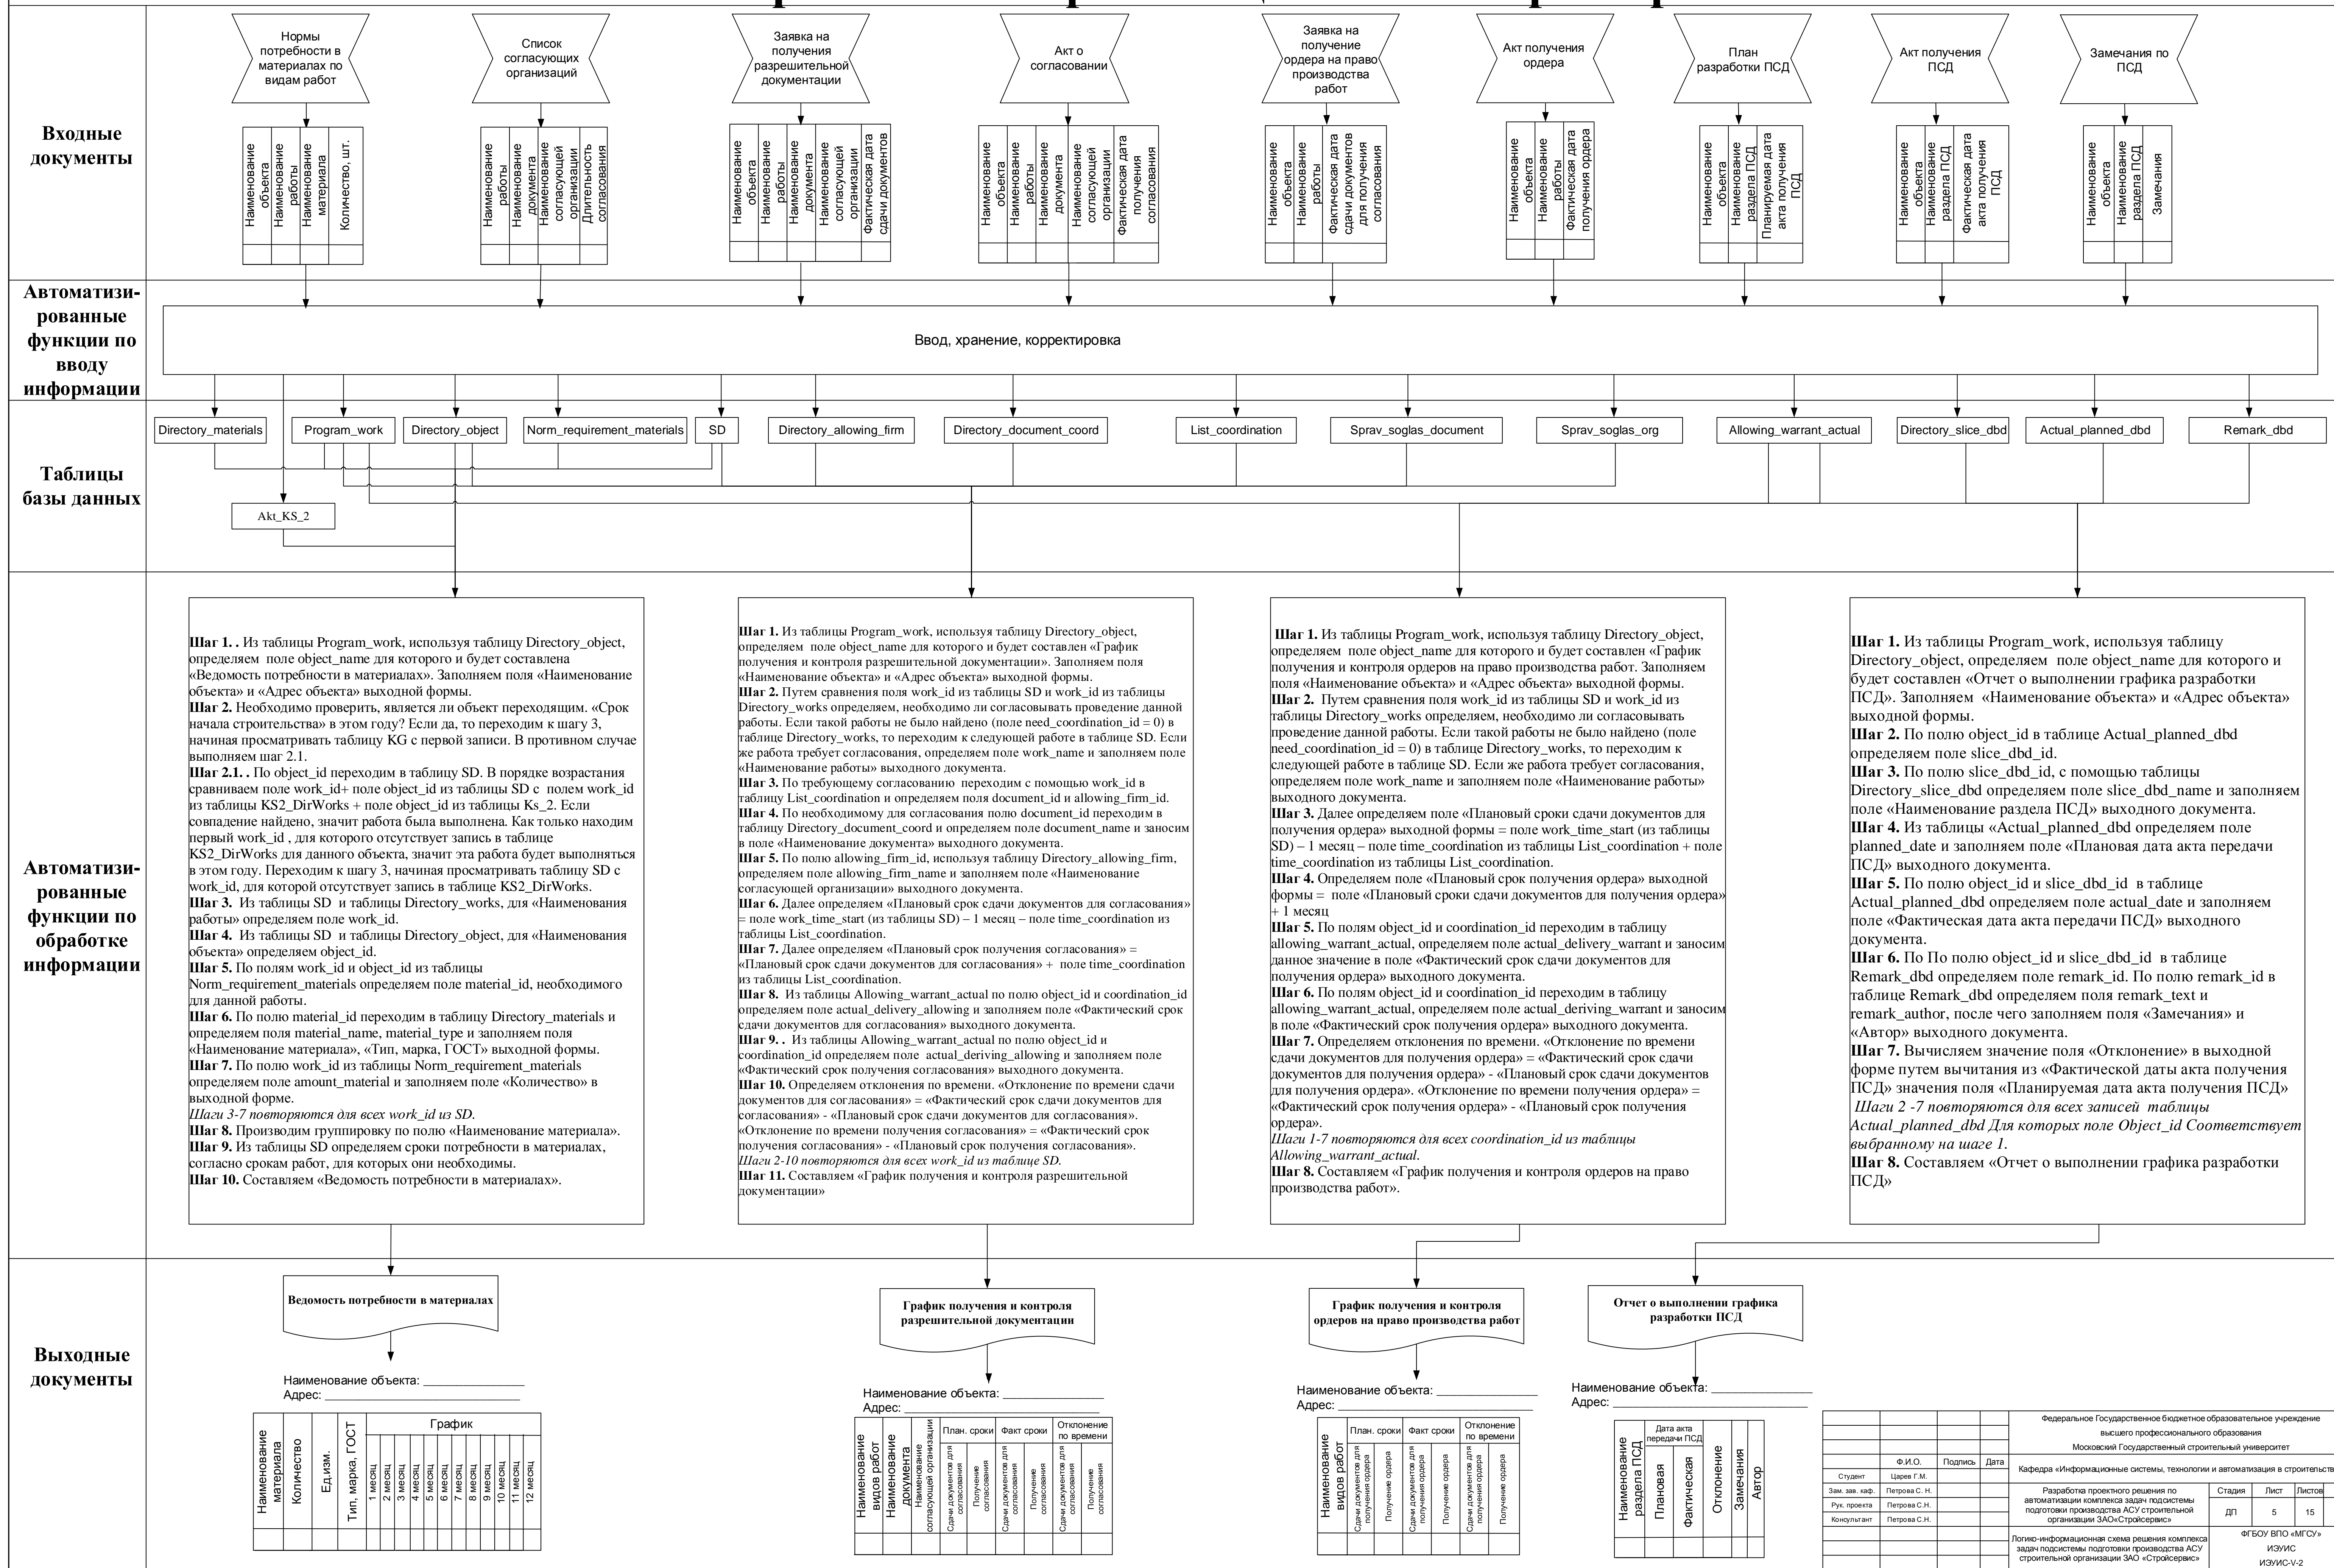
Входные документы

Нормы потребности в материалах по видам работ

| Наименование объекта | Наименование работы | Наименование материала | Количество, шт. |
|---|---|---|---|
| | | | |

Список согласующих организаций

| Наименование работы | Наименование документа | Наименование согласующей организации | Длительность согласования |
|---|---|---|---|
| | | | |

Заявка на получения разрешительной документации

| Наименование объекта | Наименование работы | Наименование документа | Наименование согласующей организации | Фактическая дата сдачи документов |
|---|---|---|---|---|
| | | | | |

Акт о согласовании

| Наименование объекта | Наименование работы | Наименование документа | Наименование согласующей организации | Фактическая дата получения согласования |
|---|---|---|---|---|
| | | | | |

Заявка на получение ордера на право производства работ

| Наименование объекта | Наименование работы | Фактическая дата сдачи документов для получения согласования |
|---|---|---|
| | | |

Акт получения ордера

| Наименование объекта | Наименование работы | Фактическая дата получения ордера |
|---|---|---|
| | | |

План разработки ПСД

| Наименование объекта | Наименование раздела ПСД | Планируемая дата акта получения ПСД |
|---|---|---|
| | | |

Акт получения ПСД

| Наименование объекта | Наименование раздела ПСД | Фактическая дата акта получения ПСД |
|---|---|---|
| | | |

Замечания по ПСД

| Наименование объекта | Наименование раздела ПСД | Замечания |
|---|---|---|
| | | |

Автоматизированные функции по вводу информации

Ввод, хранение, корректировка

Таблицы базы данных

Directory_materials
Program_work
Directory_object
Norm_requirement_materials
SD
Directory_allowing_firm
Directory_document_coord
List_coordination
Sprav_soglas_document
Sprav_soglas_org
Allowing_warrant_actual
Directory_slice_dbd
Actual_planned_dbd
Remark_dbd
Akt_KS_2

Автоматизированные функции по обработке информации

**Шаг 1. .** Из таблицы Program_work, используя таблицу Directory_object, определяем поле object_name для которого и будет составлена «Ведомость потребности в материалах». Заполняем поля «Наименование объекта» и «Адрес объекта» выходной формы.
**Шаг 2.** Необходимо проверить, является ли объект переходящим. «Срок начала строительства» в этом году? Если да, то переходим к шагу 3, начиная просматривать таблицу KG с первой записи. В противном случае выполняем шаг 2.1.
**Шаг 2.1. .** По object_id переходим в таблицу SD. В порядке возрастания сравниваем поле work_id+ поле object_id из таблицы SD с полем work_id из таблицы KS2_DirWorks + поле object_id из таблицы Ks_2. Если совпадение найдено, значит работа была выполнена. Как только находим первый work_id , для которого отсутствует запись в таблице KS2_DirWorks для данного объекта, значит эта работа будет выполняться в этом году. Переходим к шагу 3, начиная просматривать таблицу SD с work_id, для которой отсутствует запись в таблице KS2_DirWorks.
**Шаг 3.** Из таблицы SD и таблицы Directory_works, для «Наименования работы» определяем поле work_id.
**Шаг 4.** Из таблицы SD и таблицы Directory_object, для «Наименования объекта» определяем object_id.
**Шаг 5.** По полям work_id и object_id из таблицы Norm_requirement_materials определяем поле material_id, необходимого для данной работы.
**Шаг 6.** По полю material_id переходим в таблицу Directory_materials и определяем поля material_name, material_type и заполняем поля «Наименование материала», «Тип, марка, ГОСТ» выходной формы.
**Шаг 7.** По полю work_id из таблицы Norm_requirement_materials определяем поле amount_material и заполняем поле «Количество» в выходной форме.
*Шаги 3-7 повторяются для всех work_id из SD.*
**Шаг 8.** Производим группировку по полю «Наименование материала».
**Шаг 9.** Из таблицы SD определяем сроки потребности в материалах, согласно срокам работ, для которых они необходимы.
**Шаг 10.** Составляем «Ведомость потребности в материалах».

**Шаг 1.** Из таблицы Program_work, используя таблицу Directory_object, определяем поле object_name для которого и будет составлен «График получения и контроля разрешительной документации». Заполняем поля «Наименование объекта» и «Адрес объекта» выходной формы.
**Шаг 2.** Путем сравнения поля work_id из таблицы SD и work_id из таблицы Directory_works определяем, необходимо ли согласовывать проведение данной работы. Если такой работы не было найдено (поле need_coordination_id = 0) в таблице Directory_works, то переходим к следующей работе в таблице SD. Если же работа требует согласования, определяем поле work_name и заполняем поле «Наименование работы» выходного документа.
**Шаг 3.** По требующему согласованию переходим с помощью work_id в таблицу List_coordination и определяем поля document_id и allowing_firm_id.
**Шаг 4.** По необходимому для согласования полю document_id переходим в таблицу Directory_document_coord и определяем поле document_name и заносим в поле «Наименование документа» выходного документа.
**Шаг 5.** По полю allowing_firm_id, используя таблицу Directory_allowing_firm, определяем поле allowing_firm_name и заполняем поле «Наименование согласующей организации» выходного документа.
**Шаг 6.** Далее определяем «Плановый срок сдачи документов для согласования» = поле work_time_start (из таблицы SD) – 1 месяц – поле time_coordination из таблицы List_coordination.
**Шаг 7.** Далее определяем «Плановый срок получения согласования» = «Плановый срок сдачи документов для согласования» + поле time_coordination из таблицы List_coordination.
**Шаг 8.** Из таблицы Allowing_warrant_actual по полю object_id и coordination_id определяем поле actual_delivery_allowing и заполняем поле «Фактический срок сдачи документов для согласования» выходного документа.
**Шаг 9. .** Из таблицы Allowing_warrant_actual по полю object_id и coordination_id определяем поле actual_deriving_allowing и заполняем поле «Фактический срок получения согласования» выходного документа.
**Шаг 10.** Определяем отклонения по времени. «Отклонение по времени сдачи документов для согласования» = «Фактический срок сдачи документов для согласования» - «Плановый срок сдачи документов для согласования». «Отклонение по времени получения согласования» = «Фактический срок получения согласования» - «Плановый срок получения согласования».
*Шаги 2-10 повторяются для всех work_id из таблице SD.*
**Шаг 11.** Составляем «График получения и контроля разрешительной документации»

**Шаг 1.** Из таблицы Program_work, используя таблицу Directory_object, определяем поле object_name для которого и будет составлен «График получения и контроля ордеров на право производства работ. Заполняем поля «Наименование объекта» и «Адрес объекта» выходной формы.
**Шаг 2.** Путем сравнения поля work_id из таблицы SD и work_id из таблицы Directory_works определяем, необходимо ли согласовывать проведение данной работы. Если такой работы не было найдено (поле need_coordination_id = 0) в таблице Directory_works, то переходим к следующей работе в таблице SD. Если же работа требует согласования, определяем поле work_name и заполняем поле «Наименование работы» выходного документа.
**Шаг 3.** Далее определяем поле «Плановый сроки сдачи документов для получения ордера» выходной формы = поле work_time_start (из таблицы SD) – 1 месяц – поле time_coordination из таблицы List_coordination + поле time_coordination из таблицы List_coordination.
**Шаг 4.** Определяем поле «Плановый срок получения ордера» выходной формы = поле «Плановый сроки сдачи документов для получения ордера» + 1 месяц
**Шаг 5.** По полям object_id и coordination_id переходим в таблицу allowing_warrant_actual, определяем поле actual_delivery_warrant и заносим данное значение в поле «Фактический срок сдачи документов для получения ордера» выходного документа.
**Шаг 6.** По полям object_id и coordination_id переходим в таблицу allowing_warrant_actual, определяем поле actual_deriving_warrant и заносим в поле «Фактический срок получения ордера» выходного документа.
**Шаг 7.** Определяем отклонения по времени. «Отклонение по времени сдачи документов для получения ордера» = «Фактический срок сдачи документов для получения ордера» - «Плановый срок сдачи документов для получения ордера». «Отклонение по времени получения ордера» = «Фактический срок получения ордера» - «Плановый срок получения ордера».
*Шаги 1-7 повторяются для всех coordination_id из таблицы Allowing_warrant_actual.*
**Шаг 8.** Составляем «График получения и контроля ордеров на право производства работ».

**Шаг 1.** Из таблицы Program_work, используя таблицу Directory_object, определяем поле object_name для которого и будет составлен «Отчет о выполнении графика разработки ПСД». Заполняем «Наименование объекта» и «Адрес объекта» выходной формы.
**Шаг 2.** По полю object_id в таблице Actual_planned_dbd определяем поле slice_dbd_id.
**Шаг 3.** По полю slice_dbd_id, с помощью таблицы Directory_slice_dbd определяем поле slice_dbd_name и заполняем поле «Наименование раздела ПСД» выходного документа.
**Шаг 4.** Из таблицы «Actual_planned_dbd определяем поле planned_date и заполняем поле «Плановая дата акта передачи ПСД» выходного документа.
**Шаг 5.** По полю object_id и slice_dbd_id в таблице Actual_planned_dbd определяем поле actual_date и заполняем поле «Фактическая дата акта передачи ПСД» выходного документа.
**Шаг 6.** По По полю object_id и slice_dbd_id в таблице Remark_dbd определяем поле remark_id. По полю remark_id в таблице Remark_dbd определяем поля remark_text и remark_author, после чего заполняем поля «Замечания» и «Автор» выходного документа.
**Шаг 7.** Вычисляем значение поля «Отклонение» в выходной форме путем вычитания из «Фактической даты акта получения ПСД» значения поля «Планируемая дата акта получения ПСД»
*Шаги 2 -7 повторяются для всех записей таблицы Actual_planned_dbd Для которых поле Object_id Соответствует выбранному на шаге 1.*
**Шаг 8.** Составляем «Отчет о выполнении графика разработки ПСД»

Выходные документы

**Ведомость потребности в материалах**

Наименование объекта: ______________
Адрес: ______________

| Наименование материала | Количество | Ед.изм. | Тип, марка, ГОСТ | График: 1 месяц | 2 месяц | 3 месяц | 4 месяц | 5 месяц | 6 месяц | 7 месяц | 8 месяц | 9 месяц | 10 месяц | 11 месяц | 12 месяц |
|---|---|---|---|---|---|---|---|---|---|---|---|---|---|---|---|
| | | | | | | | | | | | | | | | |

**График получения и контроля разрешительной документации**

Наименование объекта: ______________
Адрес: ______________

| Наименование видов работ | Наименование документа | Наименование согласующей организации | План. сроки: Сдачи документов для согласования | Получение согласования | Факт сроки: Сдачи документов для согласования | Получение согласования | Отклонение по времени: Сдачи документов для согласования | Получение согласования |
|---|---|---|---|---|---|---|---|---|
| | | | | | | | | |

**График получения и контроля ордеров на право производства работ**

Наименование объекта: ______________
Адрес: ______________

| Наименование видов работ | План. сроки: Сдачи документов для получения ордера | Получение ордера | Факт сроки: Сдачи документов для получения ордера | Получение ордера | Отклонение по времени: Сдачи документов для получения ордера | Получение ордера |
|---|---|---|---|---|---|---|
| | | | | | | |

**Отчет о выполнении графика разработки ПСД**

Наименование объекта: ______________
Адрес: ______________

| Наименование раздела ПСД | Дата акта передачи ПСД: Плановая | Фактическая | Отклонение | Замечания | Автор |
|---|---|---|---|---|---|
| | | | | | |

Федеральное Государственное бюджетное образовательное учреждение высшего профессионального образования Московский Государственный строительный университет
Кафедра «Информационные системы, технологии и автоматизация в строительстве»

| | Ф.И.О. | Подпись | Дата |
|---|---|---|---|
| Студент | Царев Г.М. | | |
| Зам. зав. каф. | Петрова С. Н. | | |
| Рук. проекта | Петрова С.Н. | | |
| Консультант | Петрова С.Н. | | |

Разработка проектного решения по автоматизации комплекса задач подсистемы подготовки производства АСУ строительной организации ЗАО«Стройсервис»

| Стадия | Лист | Листов |
|---|---|---|
| ДП | 5 | 15 |

Логико-информационная схема решения комплекса задач подсистемы подготовки производства АСУ строительной организации ЗАО «Стройсервис»
ФГБОУ ВПО «МГСУ» ИЭУИС ИЭУИС-V-2